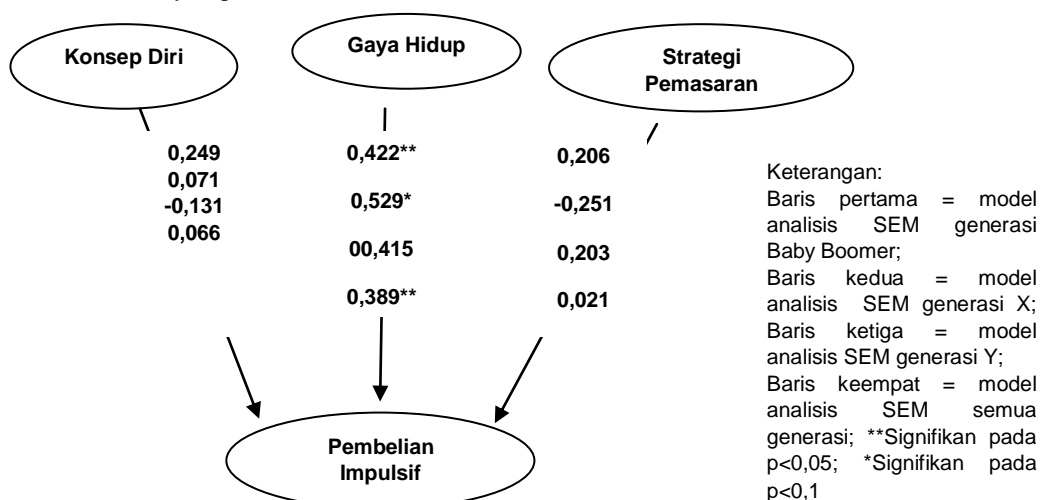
Konsep Diri

Gaya Hidup

Strategi Pemasaran

0,249
0,071
-0,131
0,066

0,422**

0,529*

00,415

0,389**

0,206

-0,251

0,203

0,021

Pembelian Impulsif

Keterangan:
Baris pertama = model analisis SEM generasi Baby Boomer;
Baris kedua = model analisis SEM generasi X;
Baris ketiga = model analisis SEM generasi Y;
Baris keempat = model analisis SEM semua generasi; **Signifikan pada p<0,05; *Signifikan pada p<0,1